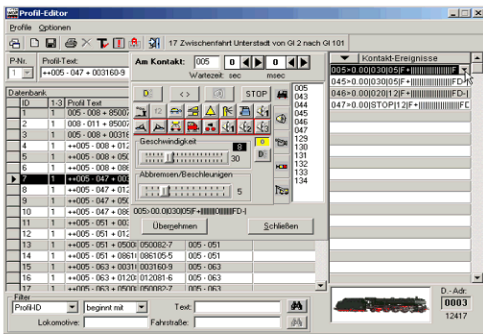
Profil-Editor

Profile Optionen

17 Zwischenfahrt Unterstadt von Gl 2 nach Gl 101

P-Nr. Profil-Text:

1 ++005 - 047 + 003160-9

Am Kontakt: 005 0 0

Wartezeit: sec msec

Kontakt-Ereignisse

005>0.00|030|05|F+||||||||||||F

045>0.00|030|05|F+||||||||||||FD-|

046>0.00|020|12|F+||||||||||||FD-|

047>0.00|STOP|12|F+||||||||||||FD

Datenbank

| ID | 1-3 | Profil Text | | |
|---|---|---|---|---|
| 1 | 1 | 005 - 008 + 8500 | | |
| 2 | 1 | 008 - 011 + 8500 | | |
| 3 | 1 | 005 - 008 + 0031 | | |
| 4 | 1 | ++005 - 008 + 01 | | |
| 5 | 1 | ++005 - 008 + 01 | | |
| 6 | 1 | ++005 - 008 + 08 | | |
| 7 | 1 | ++005 - 047 + 00 | | |
| 8 | 1 | ++005 - 047 + 01 | | |
| 9 | 1 | ++005 - 047 + 00 | | |
| 10 | 1 | ++005 - 047 + 08 | | |
| 11 | 1 | ++005 - 051 + 00 | | |
| 12 | 1 | ++005 - 051 + 01 | | |
| 13 | 1 | ++005 - 051 + 0500 | 050082-7 | 005 - 051 |
| 14 | 1 | ++005 - 051 + 0861 | 086105-5 | 005 - 051 |
| 15 | 1 | ++005 - 063 + 0031 | 003160-9 | 005 - 063 |
| 16 | 1 | ++005 - 063 + 0120 | 012081-6 | 005 - 063 |
| 17 | 1 | ++005 - 063 + 0500 | 050082-7 | 005 - 063 |

STOP

005
043
044
045
046
047
129
130
131
132
133
134

Geschwindigkeit

8

30

D

Abbremsen/Beschleunigen

5

005>00.0|030|05|F+||||||||||||FD-|

Übernehmen

Schließen

Filter

ProfilND

beginnt mit

Text:

Lokomotive:

Fahrstraße:

D.- Adr.

0003

12417